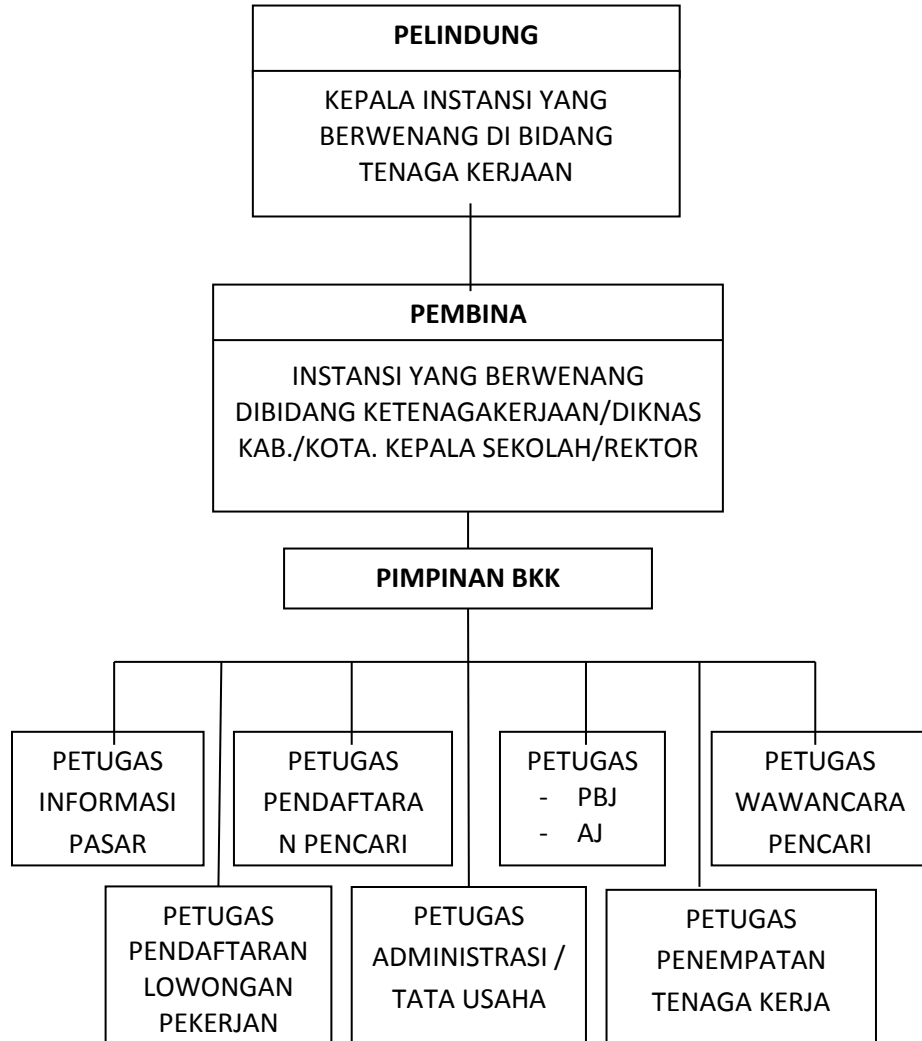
PELINDUNG

KEPALA INSTANSI YANG BERWENANG DI BIDANG TENAGA KERJAAN

PEMBINA

INSTANSI YANG BERWENANG DIBIDANG KETENAGAKERJAAN/DIKNAS KAB./KOTA. KEPALA SEKOLAH/REKTOR

PIMPINAN BKK

PETUGAS INFORMASI PASAR

PETUGAS PENDAFTARAN PENCARI

PETUGAS
- PBJ
- AJ

PETUGAS WAWANCARA PENCARI

PETUGAS PENDAFTARAN LOWONGAN PEKERJAN

PETUGAS ADMINISTRASI / TATA USAHA

PETUGAS PENEMPATAN TENAGA KERJA